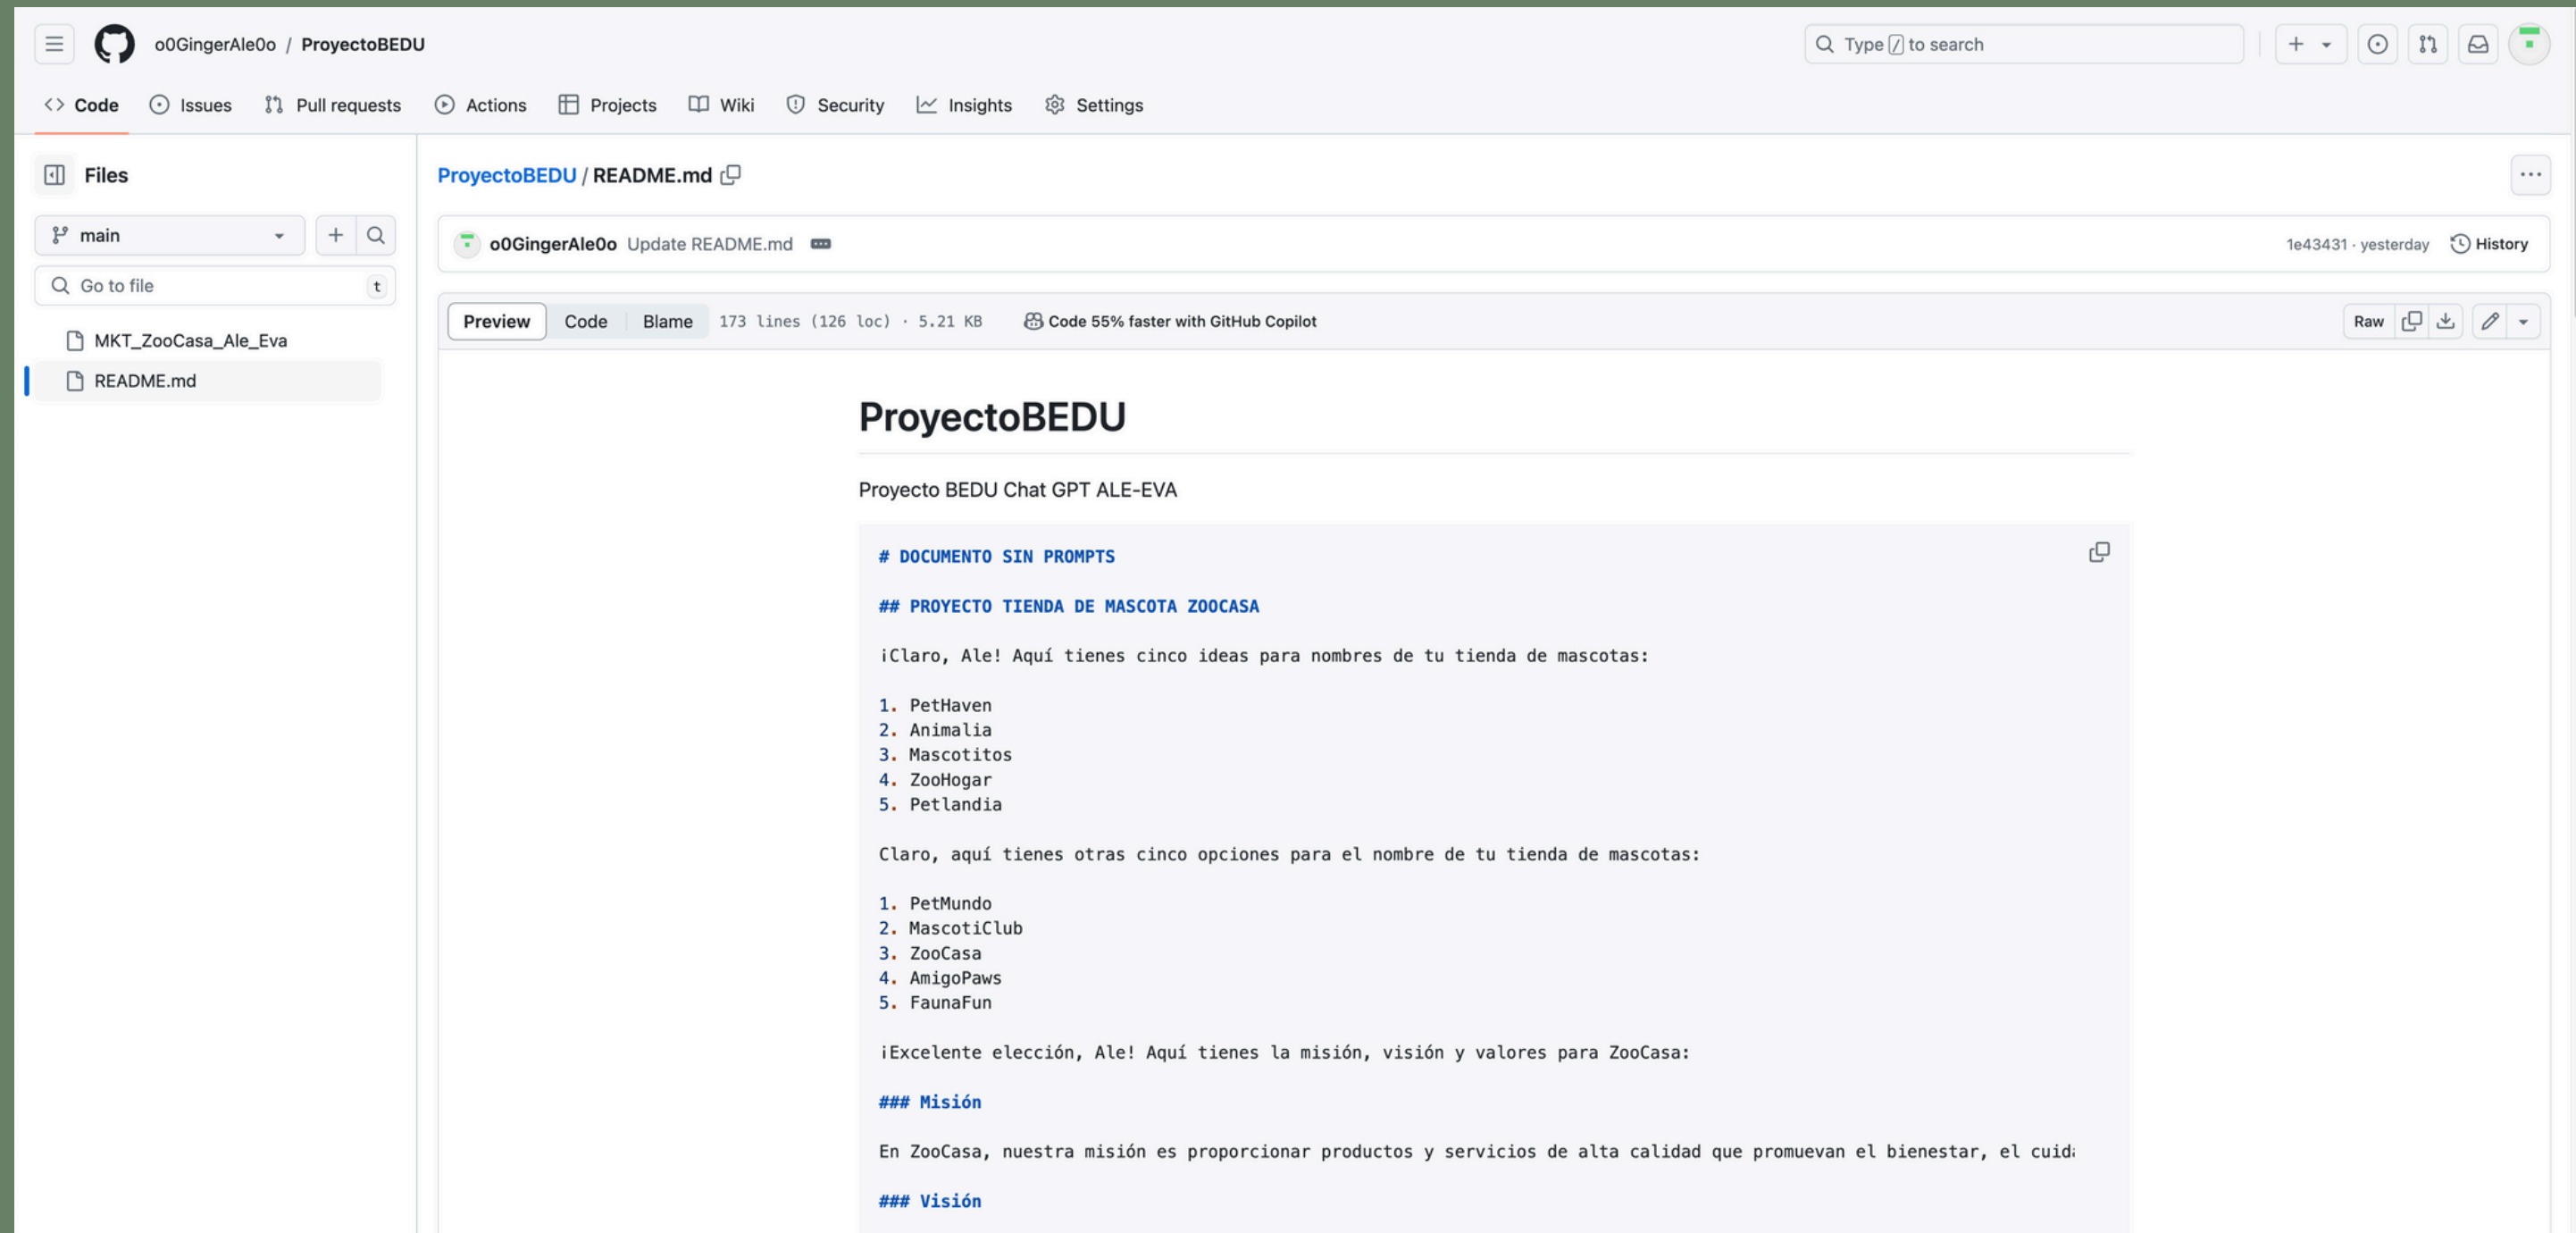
o0GingerAle0o / ProyectoBEDU

Type / to search

Code Issues Pull requests Actions Projects Wiki Security Insights Settings

Files

main

Go to file t

MKT_ZooCasa_Ale_Eva

README.md

ProyectoBEDU / README.md

o0GingerAle0o Update README.md

1e43431 · yesterday History

Preview Code Blame 173 lines (126 loc) · 5.21 KB Code 55% faster with GitHub Copilot

Raw

ProyectoBEDU

Proyecto BEDU Chat GPT ALE-EVA

# DOCUMENTO SIN PROMPTS

## PROYECTO TIENDA DE MASCOTA ZOOCASA

¡Claro, Ale! Aquí tienes cinco ideas para nombres de tu tienda de mascotas:

1. PetHaven
2. Animalia
3. Mascotitos
4. ZooHogar
5. Petlandia

Claro, aquí tienes otras cinco opciones para el nombre de tu tienda de mascotas:

1. PetMundo
2. MascotiClub
3. ZooCasa
4. AmigoPaws
5. FaunaFun

¡Excelente elección, Ale! Aquí tienes la misión, visión y valores para ZooCasa:

### Misión

En ZooCasa, nuestra misión es proporcionar productos y servicios de alta calidad que promuevan el bienestar, el cuid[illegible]

### Visión